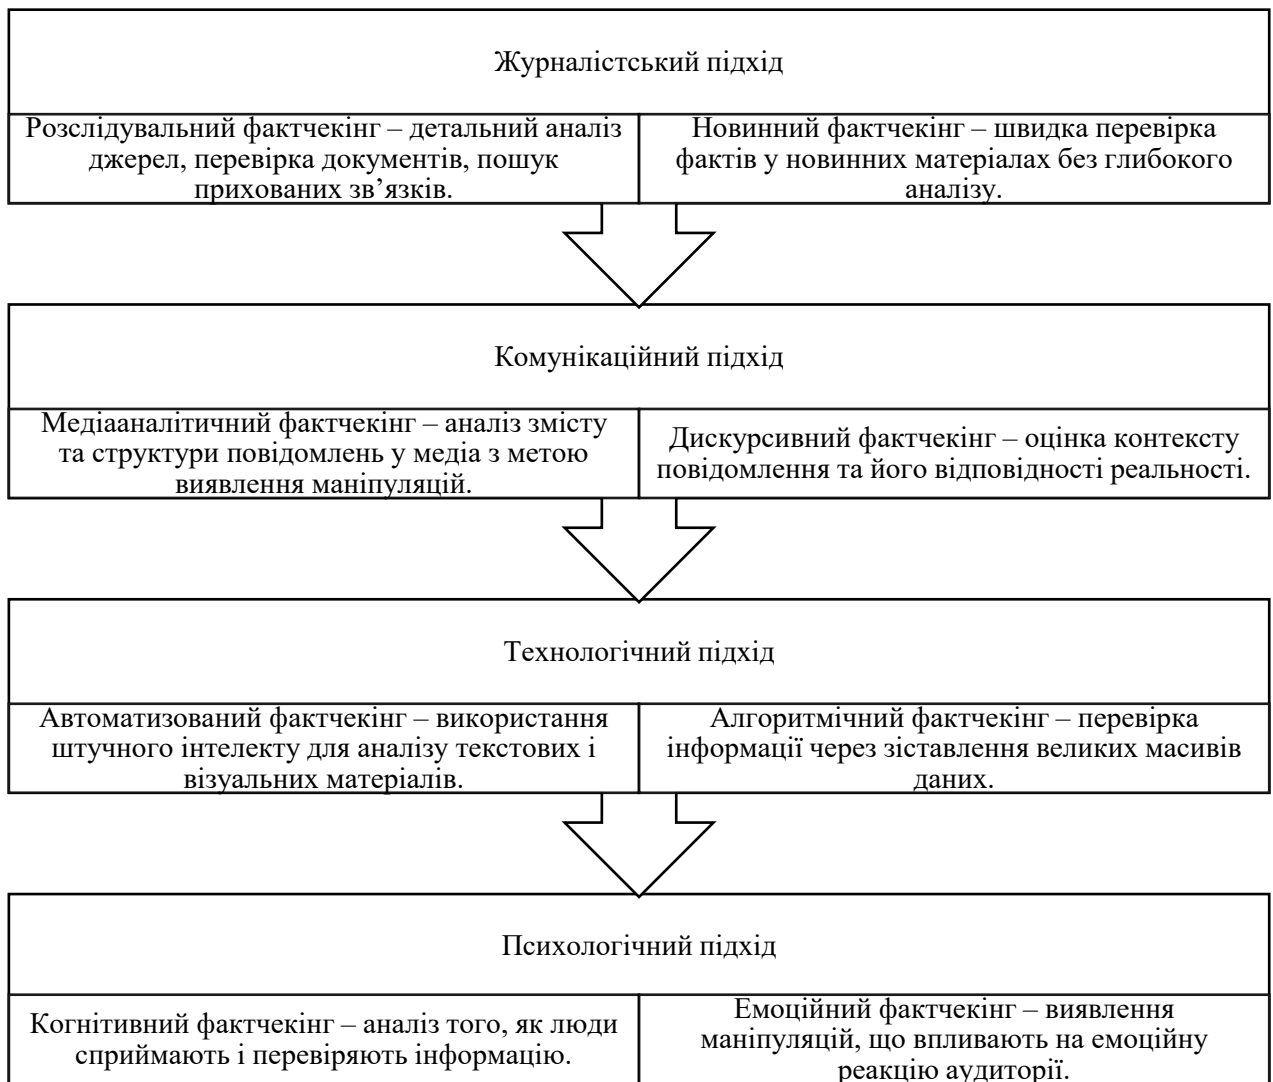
Журналістський підхід

Розслідувальний фактчекінг – детальний аналіз джерел, перевірка документів, пошук прихованих зв’язків.

Новинний фактчекінг – швидка перевірка фактів у новинних матеріалах без глибокого аналізу.

Комунікаційний підхід

Медіааналітичний фактчекінг – аналіз змісту та структури повідомлень у медіа з метою виявлення маніпуляцій.

Дискурсивний фактчекінг – оцінка контексту повідомлення та його відповідності реальності.

Технологічний підхід

Автоматизований фактчекінг – використання штучного інтелекту для аналізу текстових і візуальних матеріалів.

Алгоритмічний фактчекінг – перевірка інформації через зіставлення великих масивів даних.

Психологічний підхід

Когнітивний фактчекінг – аналіз того, як люди сприймають і перевіряють інформацію.

Емоційний фактчекінг – виявлення маніпуляцій, що впливають на емоційну реакцію аудиторії.